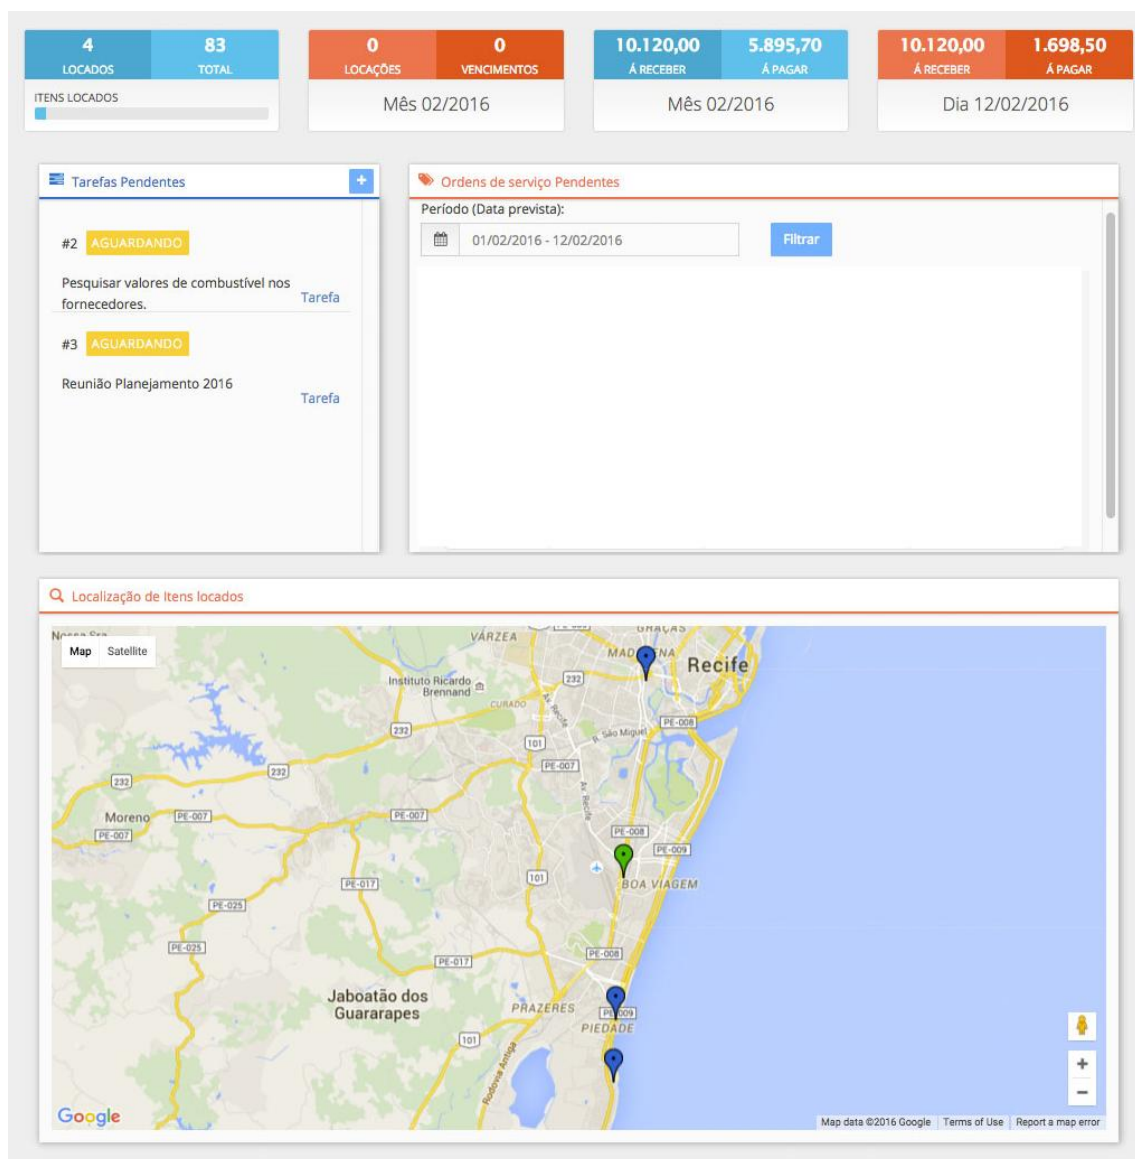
4
LOCADOS

83
TOTAL

ITENS LOCADOS

0
LOCAÇÕES

0
VENCIMENTOS

Mês 02/2016

10.120,00
Á RECEBER

5.895,70
Á PAGAR

Mês 02/2016

10.120,00
Á RECEBER

1.698,50
Á PAGAR

Dia 12/02/2016

Tarefas Pendentes

+

#2 AGUARDANDO

Pesquisar valores de combustível nos fornecedores.

Tarefa

#3 AGUARDANDO

Reunião Planejamento 2016

Tarefa

Ordens de serviço Pendentes

Período (Data prevista):

01/02/2016 - 12/02/2016

Filtrar

Localização de Itens locados

Map Satellite

VÁRZEA

GRAÇAS

MADALENA

Recife

Instituto Ricardo Brennand

CURADO

232

101

R. São Miguel

PE-008

PE-007

232

232

Moreno

PE-007

PE-007

PE-007

PE-008

PE-009

101

BOA VIAGEM

PE-017

PE-025

PE-025

PE-017

PE-008

Jaboatão dos Guararapes

PRAZERES

PE-009

PIEDADE

101

Google

Map data ©2016 Google Terms of Use Report a map error